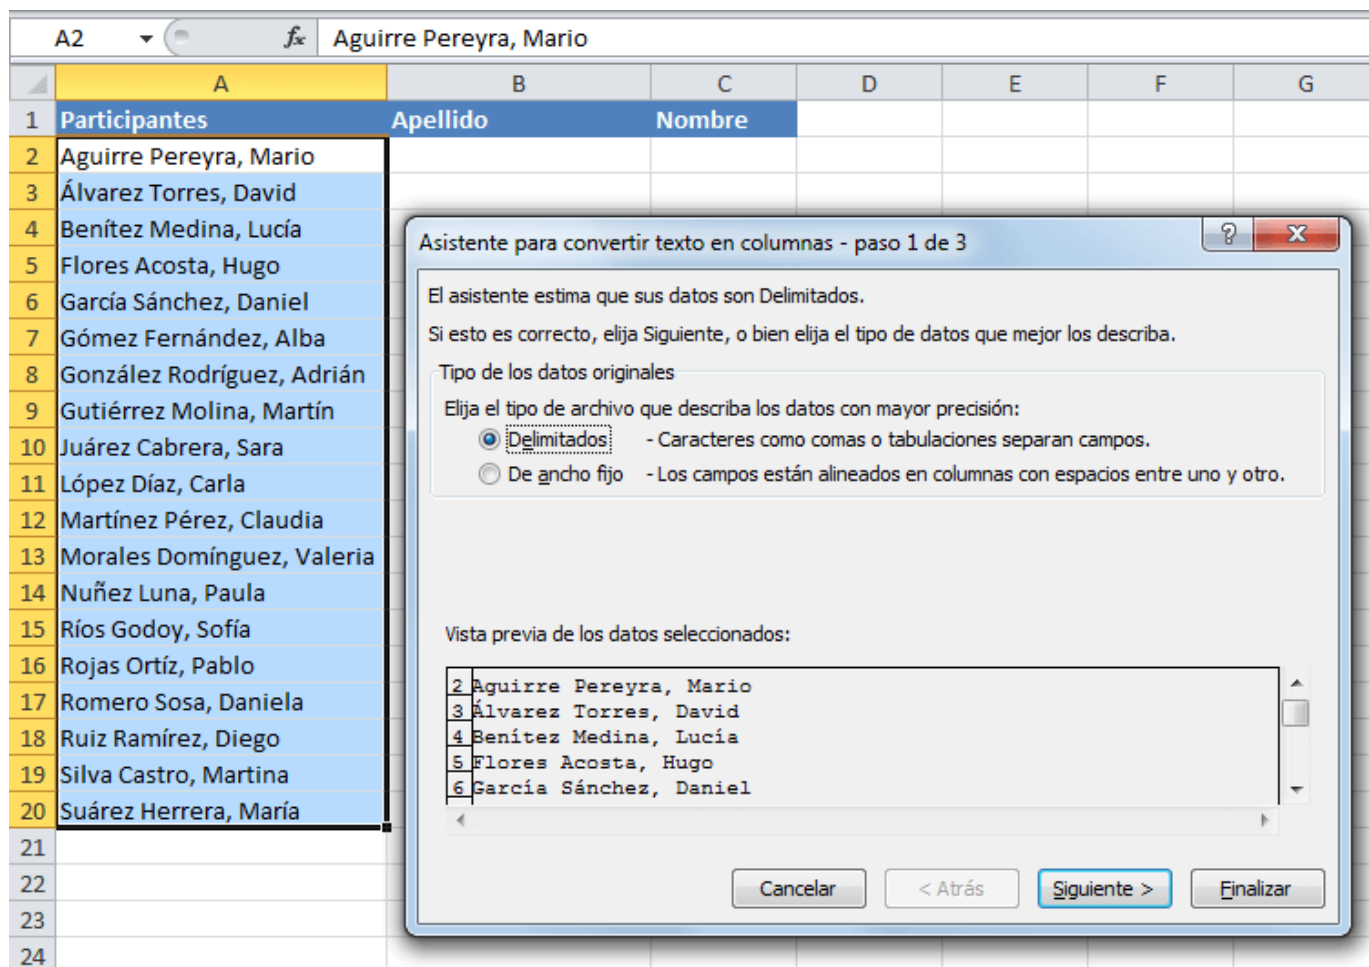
A2 $f_x$ Aguirre Pereyra, Mario

| | A | B | C | D | E | F | G |
|---|---|---|---|---|---|---|---|
| 1 | Participantes | Apellido | Nombre | | | | |
| 2 | Aguirre Pereyra, Mario | | | | | | |
| 3 | Álvarez Torres, David | | | | | | |
| 4 | Benítez Medina, Lucía | | | | | | |
| 5 | Flores Acosta, Hugo | | | | | | |
| 6 | García Sánchez, Daniel | | | | | | |
| 7 | Gómez Fernández, Alba | | | | | | |
| 8 | González Rodríguez, Adrián | | | | | | |
| 9 | Gutiérrez Molina, Martín | | | | | | |
| 10 | Juárez Cabrera, Sara | | | | | | |
| 11 | López Díaz, Carla | | | | | | |
| 12 | Martínez Pérez, Claudia | | | | | | |
| 13 | Morales Domínguez, Valeria | | | | | | |
| 14 | Nuñez Luna, Paula | | | | | | |
| 15 | Ríos Godoy, Sofía | | | | | | |
| 16 | Rojas Ortíz, Pablo | | | | | | |
| 17 | Romero Sosa, Daniela | | | | | | |
| 18 | Ruiz Ramírez, Diego | | | | | | |
| 19 | Silva Castro, Martina | | | | | | |
| 20 | Suárez Herrera, María | | | | | | |
| 21 | | | | | | | |
| 22 | | | | | | | |
| 23 | | | | | | | |
| 24 | | | | | | | |

Asistente para convertir texto en columnas - paso 1 de 3 ? X

El asistente estima que sus datos son Delimitados.

Si esto es correcto, elija Siguiente, o bien elija el tipo de datos que mejor los describa.

Tipo de los datos originales

Elija el tipo de archivo que describa los datos con mayor precisión:

Delimitados - Caracteres como comas o tabulaciones separan campos.

De ancho fijo - Los campos están alineados en columnas con espacios entre uno y otro.

Vista previa de los datos seleccionados:

2 Aguirre Pereyra, Mario
3 Álvarez Torres, David
4 Benítez Medina, Lucía
5 Flores Acosta, Hugo
6 García Sánchez, Daniel

Cancelar < Atrás Siguiente > Finalizar